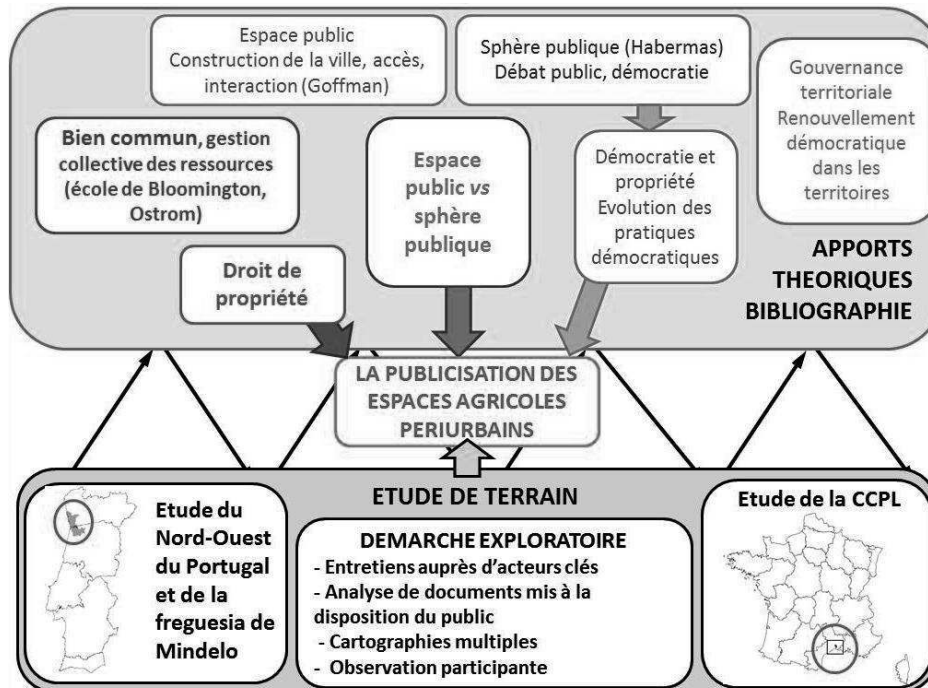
Espace public
Construction de la ville, accès, interaction (Goffman)

Sphère publique (Habermas)
Débat public, démocratie

Gouvernance territoriale
Renouvellement démocratique dans les territoires

Bien commun, gestion collective des ressources (école de Bloomington, Ostrom)

Espace public *vs* sphère publique

Démocratie et propriété
Evolution des pratiques démocratiques

Droit de propriété

APPORTS THEORIQUES BIBLIOGRAPHIE

LA PUBLICISATION DES ESPACES AGRICOLES PERIURBAINS

ETUDE DE TERRAIN

Etude du Nord-Ouest du Portugal et de la freguesia de Mindelo

DEMARCHE EXPLORATOIRE
- Entretiens auprès d'acteurs clés
- Analyse de documents mis à la disposition du public
- Cartographies multiples
- Observation participante

Etude de la CCPL